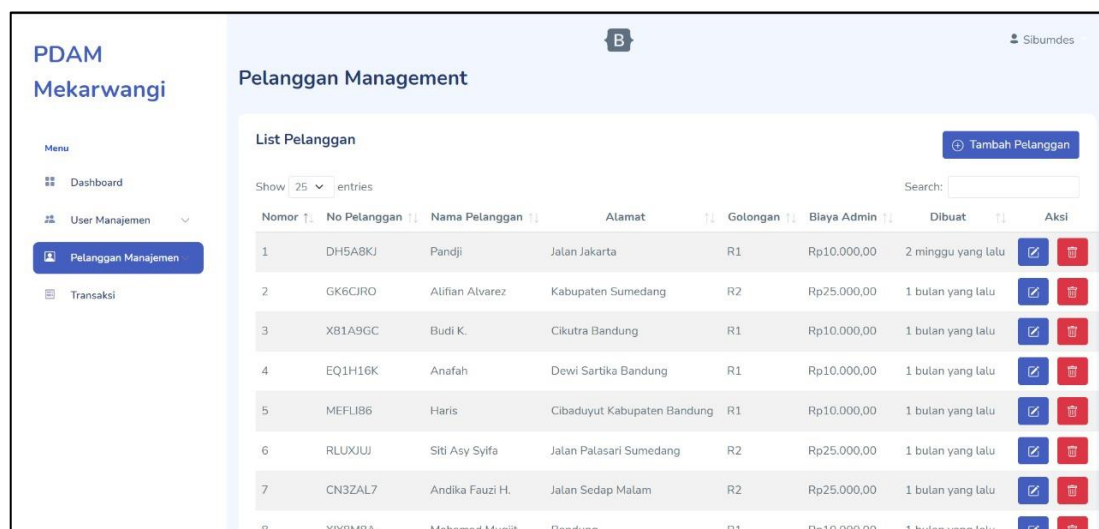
PDAM Mekarwangi

Menu

Dashboard

User Manajemen

Pelanggan Manajemen

Transaksi

B

Sibumdes

Pelanggan Management

List Pelanggan

Tambah Pelanggan

Show 25 entries

Search:

| Nomor | No Pelanggan | Nama Pelanggan | Alamat | Golongan | Biaya Admin | Dibuat | Aksi |
|---|---|---|---|---|---|---|---|
| 1 | DH5A8KJ | Pandji | Jalan Jakarta | R1 | Rp10.000,00 | 2 minggu yang lalu | |
| 2 | GK6CJRO | Alifian Alvarez | Kabupaten Sumedang | R2 | Rp25.000,00 | 1 bulan yang lalu | |
| 3 | X81A9GC | Budi K. | Cikutra Bandung | R1 | Rp10.000,00 | 1 bulan yang lalu | |
| 4 | EQ1H16K | Anafah | Dewi Sartika Bandung | R1 | Rp10.000,00 | 1 bulan yang lalu | |
| 5 | MEFLI86 | Haris | Cibaduyut Kabupaten Bandung | R1 | Rp10.000,00 | 1 bulan yang lalu | |
| 6 | RLUXJUJ | Siti Asy Syifa | Jalan Palasari Sumedang | R2 | Rp25.000,00 | 1 bulan yang lalu | |
| 7 | CN3ZAL7 | Andika Fauzi H. | Jalan Sedap Malam | R2 | Rp25.000,00 | 1 bulan yang lalu | |
| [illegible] | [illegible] | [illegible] | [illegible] | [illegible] | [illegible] | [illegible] | |